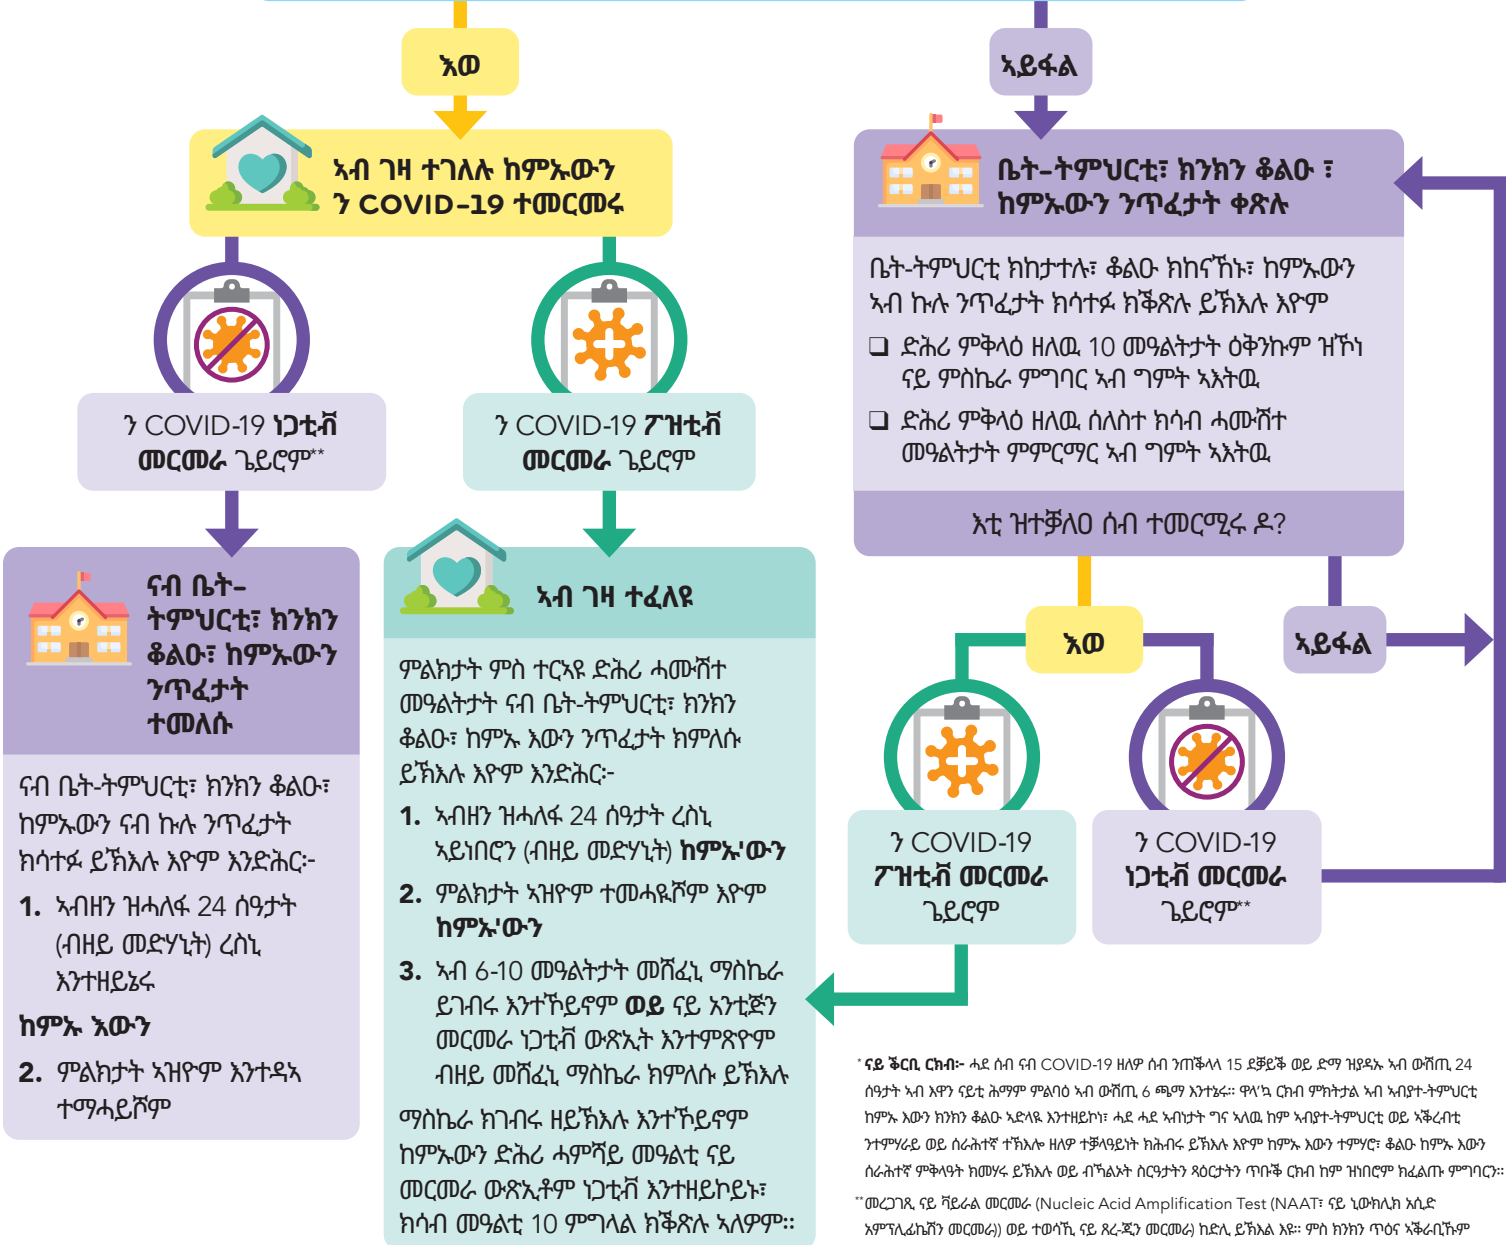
እወ

ኣይፋል

ኣብ ገዛ ተገለሉ ከምኡውን ን COVID-19 ተመርመሩ

ቤት-ትምህርቲ፣ ክንክን ቆልዑ ፣ ከምኡውን ንጥፈታት ቀጽሉ

ቤት-ትምህርቲ ክከታተሉ፣ ቆልዑ ክከናኸኑ፣ ከምኡውን ኣብ ኩሉ ንጥፈታት ክሳተፉ ክቕጽሉ ይኽእሉ እዮም

❑ ድሕሪ ምቅላዕ ዘለዉ 10 መዓልትታት ዕቑንኩም ዝኾነ ናይ ምስኬራ ምግባር ኣብ ግምት ኣእትዉ

❑ ድሕሪ ምቅላዕ ዘለዉ ሰለስተ ክሳብ ሓሙሽተ መዓልትታት ምምርማር ኣብ ግምት ኣእትዉ

ን COVID-19 ነጋቲቭ መርመራ ጌይሮም**

ን COVID-19 ፖዝቲቭ መርመራ ጌይሮም

እቲ ዝተቓለዐ ሰብ ተመርሚሩ ዶ?

ናብ ቤት-ትምህርቲ፣ ክንክን ቆልዑ፣ ከምኡውን ንጥፈታት ተመለሱ

ኣብ ገዛ ተፈለዩ

እወ

ኣይፋል

ናብ ቤት-ትምህርቲ፣ ክንክን ቆልዑ፣ ከምኡውን ናብ ኩሉ ንጥፈታት ክሳተፉ ይኽእሉ እዮም እንድሕር፦

1. ኣብዘን ዝሓለፋ 24 ሰዓታት (ብዘይ መድሃኒት) ረስኒ እንተዘይኔሩ

ከምኡ እውን

2. ምልክታት ኣዝዮም እንተዳኣ ተማሓይሾም

ምልክታት ምስ ተርኣዩ ድሕሪ ሓሙሽተ መዓልትታት ናብ ቤት-ትምህርቲ፣ ክንክን ቆልዑ፣ ከምኡ እውን ንጥፈታት ክምለሱ ይኽእሉ እዮም እንድሕር፦

1. ኣብዘን ዝሓለፋ 24 ሰዓታት ረስኒ ኣይነበሮን (ብዘይ መድሃኒት) ከምኡ'ውን

2. ምልክታት ኣዝዮም ተመሓዪሾም እዮም ከምኡ'ውን

3. ኣብ 6-10 መዓልትታት መሸፈኒ ማስኬራ ይገብሩ እንተኾይኖም ወይ ናይ አንቲጅን መርመራ ነጋቲቭ ውጽኢት እንተምጺዮም ብዘይ መሸፈኒ ማስኬራ ክምለሱ ይኽእሉ

ማስኬራ ክገብሩ ዘይኽእሉ እንተኾይኖም ከምኡውን ድሕሪ ሓምሻይ መዓልቲ ናይ መርመራ ውጽኢቶም ነጋቲቭ እንተዘይኮይኑ፣ ክሳብ መዓልቲ 10 ምግላል ክቕጽሉ ኣለዎም።

ን COVID-19 ፖዝቲቭ መርመራ ጌይሮም

ን COVID-19 ነጋቲቭ መርመራ ጌይሮም**

* ናይ ቕርቢ ርክብ፦ ሓደ ሰብ ናብ COVID-19 ዘለዎ ሰብ ንጠቕላላ 15 ደቓይቕ ወይ ድማ ዝያዳኡ ኣብ ውሽጢ 24 ሰዓታት ኣብ እዋን ናይቲ ሕማም ምልባዕ ኣብ ውሽጢ 6 ጫማ እንተኔሩ። ዋላ'ኳ ርክብ ምክትታል ኣብ ኣብያተ-ትምህርቲ ከምኡ እውን ክንክን ቆልዑ ኣድላዪ እንተዘይኮነ፣ ሓደ ሓደ ኣብነት ግና ኣለዉ ከም ኣብያተ-ትምህርቲ ወይ ኣቕረብቲ ንተምሃሮይ ወይ ሰራሕተኛ ተኽእሎ ዘለዎ ተቓላዓይነት ክሕብሩ ይኽእሉ እዮም ከምኡ እውን ተምሃሮ፣ ቆልዑ ከምኡ እውን ሰራሕተኛ ምቅላዓት ክመሃሩ ይኽእሉ ወይ ብኻልኦት ስርዓታትን ጻዕርታትን ጥቡቕ ርክብ ከም ዝነበሮም ክፈልጡ ምግባር።

** መረጋገጺ ናይ ቫይራል መርመራ (Nucleic Acid Amplification Test (NAAT፣ ናይ ኒውክሊክ ኣሲድ ኣምፕሊፊኬሽን መርመራ) ወይ ተወሳኺ ናይ ጸረ-ጁን መርመራ) ከድሊ ይኽእል እዩ። ምስ ክንክን ጥዕና ኣቕረብኹም